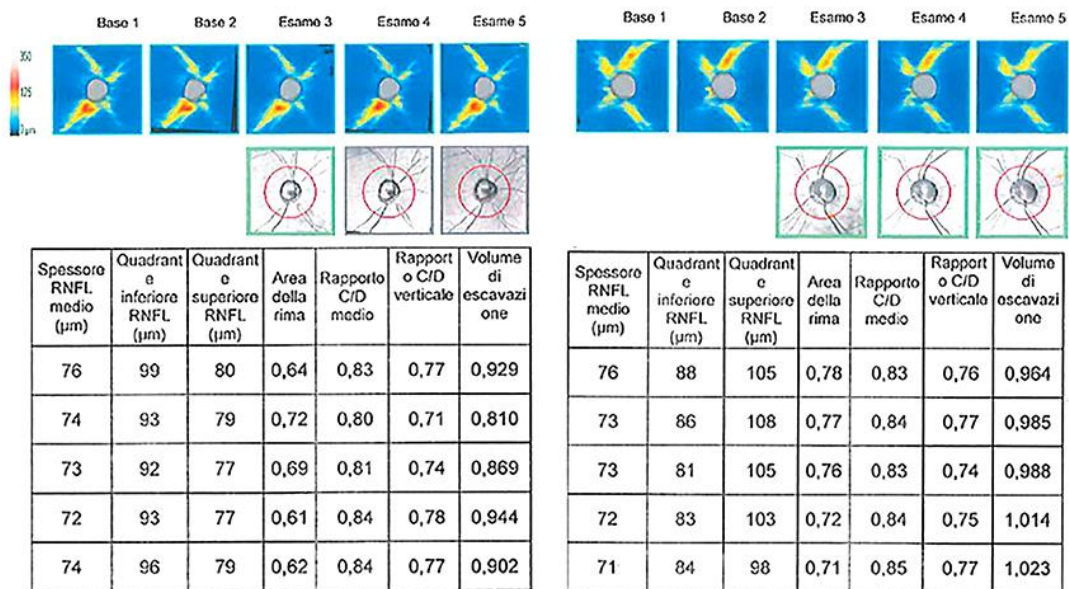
Base 1 Base 2 Esame 3 Esame 4 Esame 5

350
175
0 µm

| Spessore RNFL medio (µm) | Quadrante inferiore RNFL (µm) | Quadrante superiore RNFL (µm) | Area della rima | Rapporto C/D medio | Rapporto C/D verticale | Volume di escavazione |
|---|---|---|---|---|---|---|
| 76 | 99 | 80 | 0,64 | 0,83 | 0,77 | 0,929 |
| 74 | 93 | 79 | 0,72 | 0,80 | 0,71 | 0,810 |
| 73 | 92 | 77 | 0,69 | 0,81 | 0,74 | 0,869 |
| 72 | 93 | 77 | 0,61 | 0,84 | 0,78 | 0,944 |
| 74 | 96 | 79 | 0,62 | 0,84 | 0,77 | 0,902 |

Base 1 Base 2 Esame 3 Esame 4 Esame 5

| Spessore RNFL medio (µm) | Quadrante inferiore RNFL (µm) | Quadrante superiore RNFL (µm) | Area della rima | Rapporto C/D medio | Rapporto C/D verticale | Volume di escavazione |
|---|---|---|---|---|---|---|
| 76 | 88 | 105 | 0,78 | 0,83 | 0,76 | 0,964 |
| 73 | 86 | 108 | 0,77 | 0,84 | 0,77 | 0,985 |
| 73 | 81 | 105 | 0,76 | 0,83 | 0,74 | 0,988 |
| 72 | 83 | 103 | 0,72 | 0,84 | 0,75 | 1,014 |
| 71 | 84 | 98 | 0,71 | 0,85 | 0,77 | 1,023 |